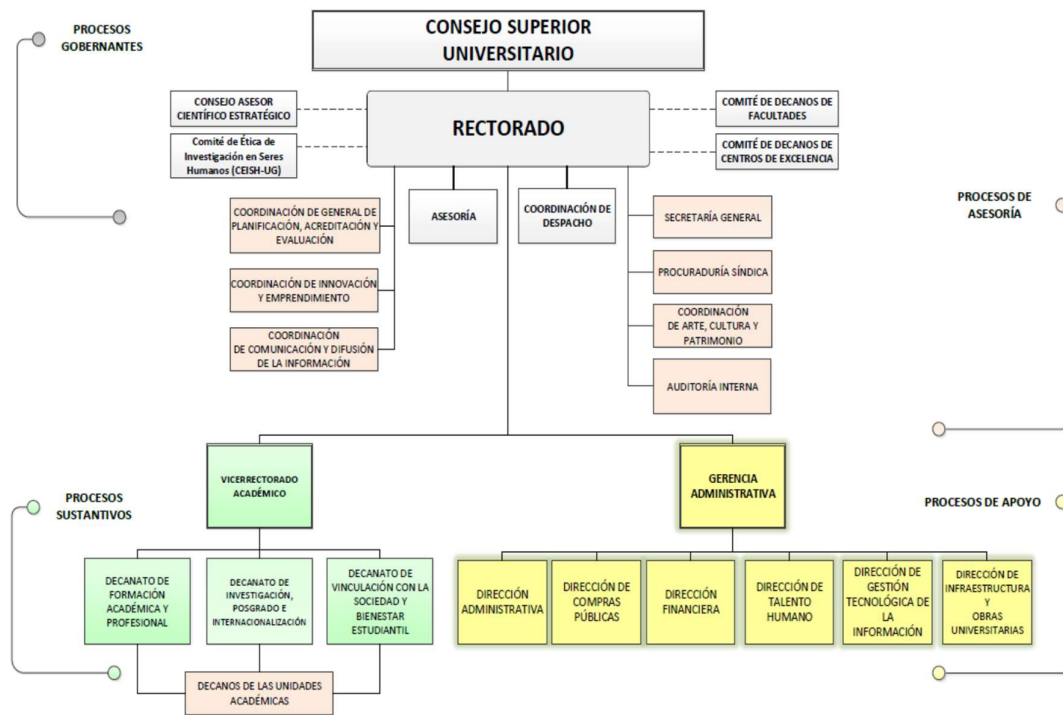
PROCESOS GOBERNANTES

CONSEJO SUPERIOR UNIVERSITARIO

CONSEJO ASESOR CIENTÍFICO ESTRATÉGICO

Comité de Ética de Investigación en Seres Humanos (CEISH-UG)

RECTORADO

COMITÉ DE DECANOS DE FACULTADES

COMITÉ DE DECANOS DE CENTROS DE EXCELENCIA

PROCESOS DE ASESORÍA

COORDINACIÓN DE GENERAL DE PLANIFICACIÓN, ACREDITACIÓN Y EVALUACIÓN

ASESORÍA

COORDINACIÓN DE DESPACHO

SECRETARÍA GENERAL

COORDINACIÓN DE INNOVACIÓN Y EMPRENDIMIENTO

PROCURADURÍA SÍNDICA

COORDINACIÓN DE COMUNICACIÓN Y DIFUSIÓN DE LA INFORMACIÓN

COORDINACIÓN DE ARTE, CULTURA Y PATRIMONIO

AUDITORÍA INTERNA

PROCESOS SUSTANTIVOS

VICERRECTORADO ACADÉMICO

GERENCIA ADMINISTRATIVA

PROCESOS DE APOYO

DECANATO DE FORMACIÓN ACADÉMICA Y PROFESIONAL

DECANATO DE INVESTIGACIÓN, POSGRADO E INTERNACIONALIZACIÓN

DECANATO DE VINCULACIÓN CON LA SOCIEDAD Y BIENESTAR ESTUDIANTIL

DIRECCIÓN ADMINISTRATIVA

DIRECCIÓN DE COMPRAS PÚBLICAS

DIRECCIÓN FINANCIERA

DIRECCIÓN DE TALENTO HUMANO

DIRECCIÓN DE GESTIÓN TECNOLÓGICA DE LA INFORMACIÓN

DIRECCIÓN DE INFRAESTRUCTURA Y OBRAS UNIVERSITARIAS

DECANOS DE LAS UNIDADES ACADÉMICAS